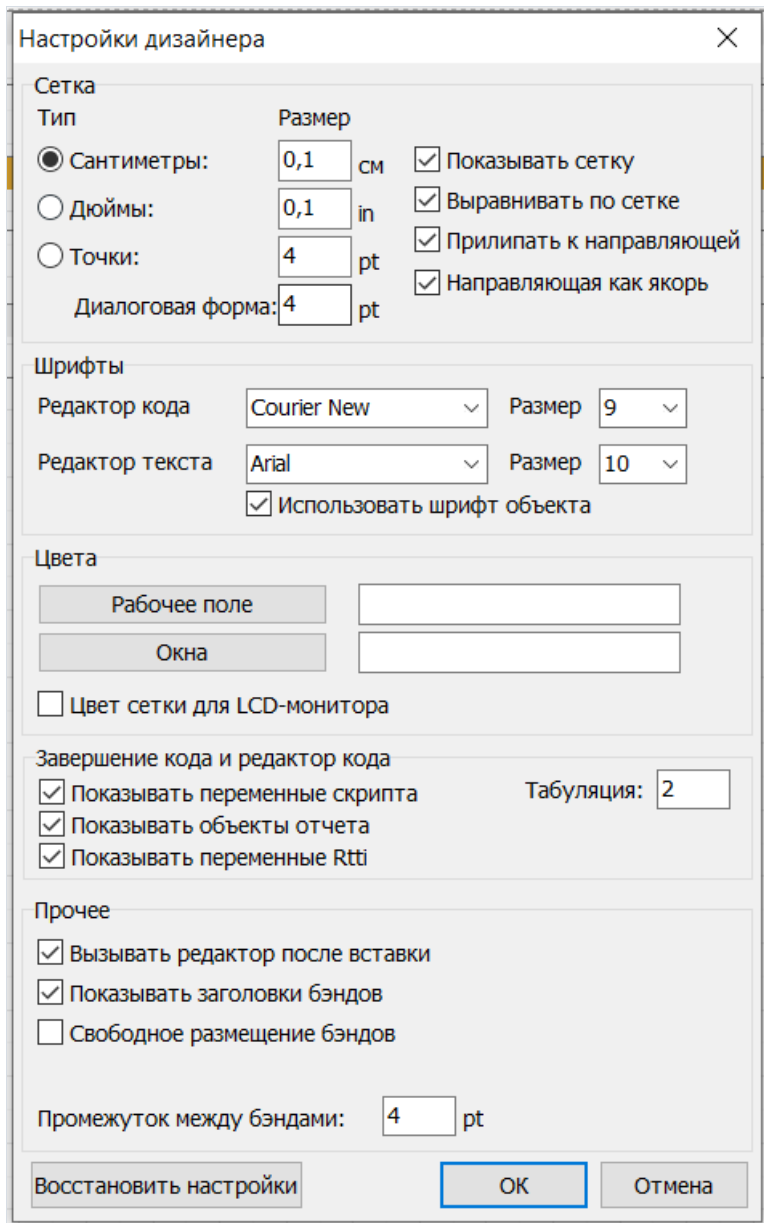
Настройки дизайнера ✕

Сетка
Тип
Размер
Сантиметры: 0,1 см
Дюймы: 0,1 in
Точки: 4 pt
Диалоговая форма: 4 pt
Показывать сетку
Выравнивать по сетке
Прилипать к направляющей
Направляющая как якорь

Шрифты
Редактор кода Courier New Размер 9
Редактор текста Arial Размер 10
Использовать шрифт объекта

Цвета
Рабочее поле
Окна
Цвет сетки для LCD-монитора

Завершение кода и редактор кода
Показывать переменные скрипта
Показывать объекты отчета
Показывать переменные Rtti
Табуляция: 2

Прочее
Вызывать редактор после вставки
Показывать заголовки бэндов
Свободное размещение бэндов

Промежуток между бэндами: 4 pt

Восстановить настройки
OK
Отмена